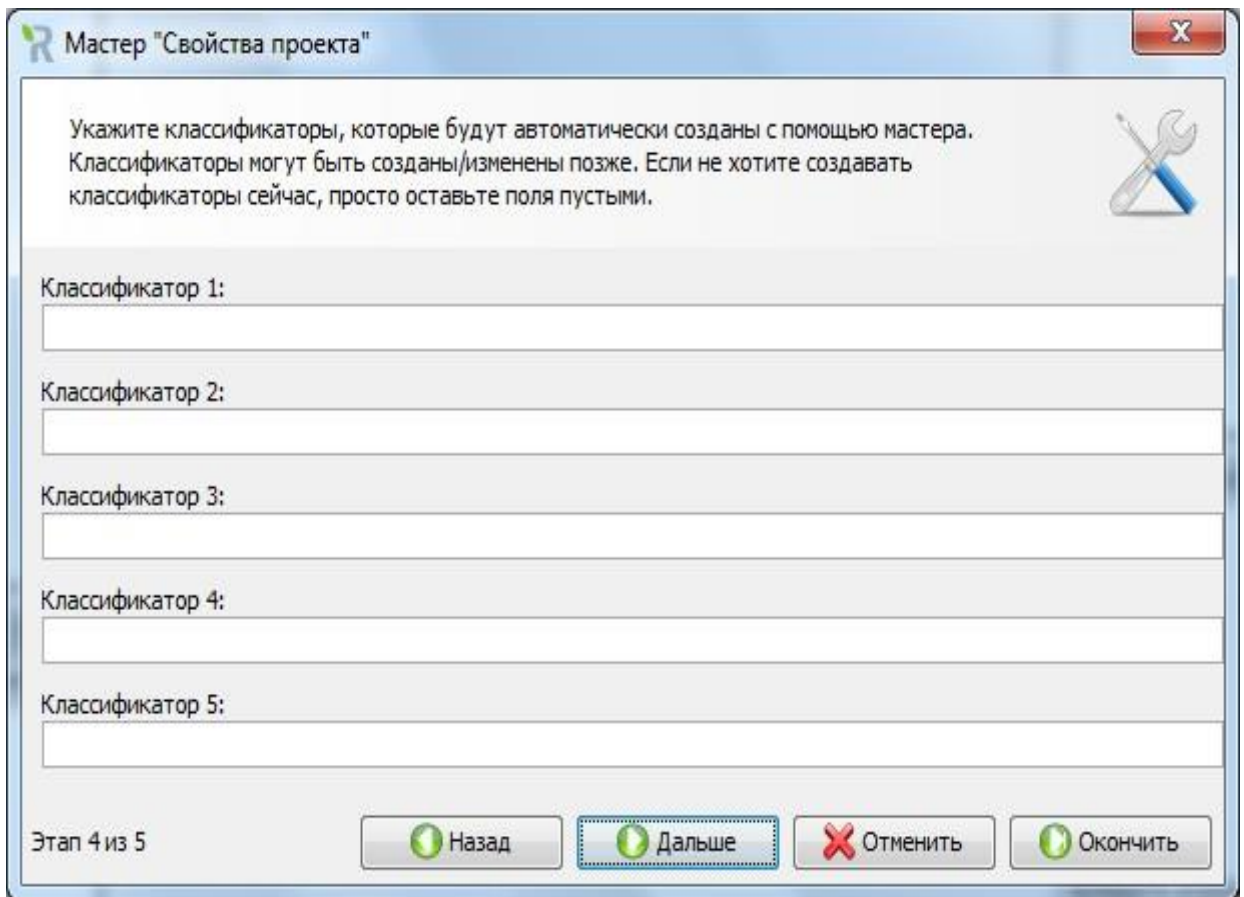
Мастер "Свойства проекта"

Укажите классификаторы, которые будут автоматически созданы с помощью мастера. Классификаторы могут быть созданы/изменены позже. Если не хотите создавать классификаторы сейчас, просто оставьте поля пустыми.

Классификатор 1:

Классификатор 2:

Классификатор 3:

Классификатор 4:

Классификатор 5:

Этап 4 из 5

Назад

Дальше

Отменить

Окончить